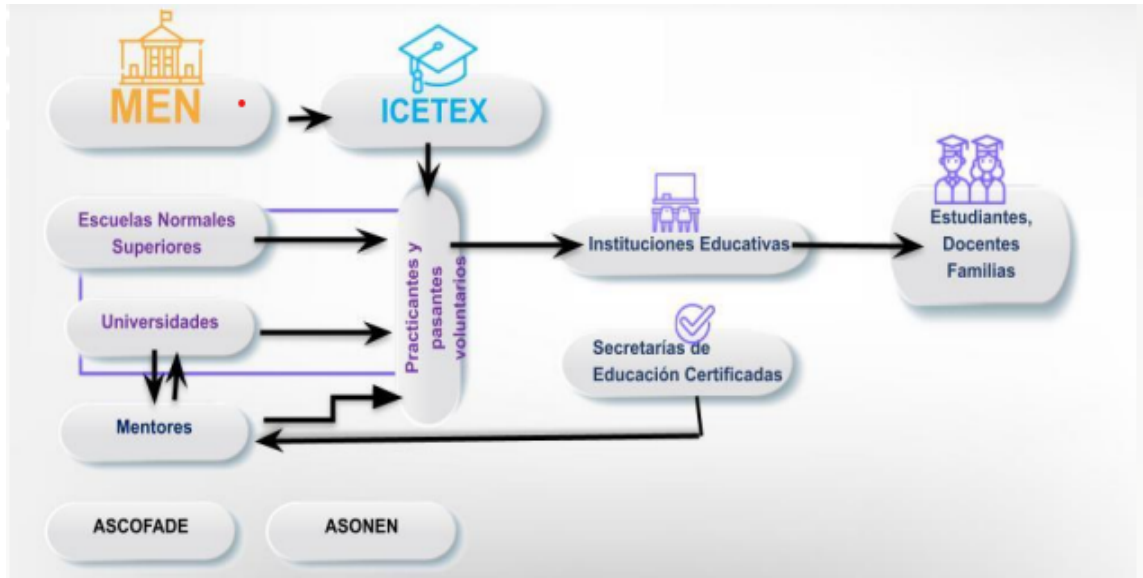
MEN

ICETEX

Escuelas Normales Superiores

Universidades

Mentores

Practicantes y pasantes voluntarios

Instituciones Educativas

Estudiantes, Docentes Familias

Secretarías de Educación Certificadas

ASCOFADE

ASONEN